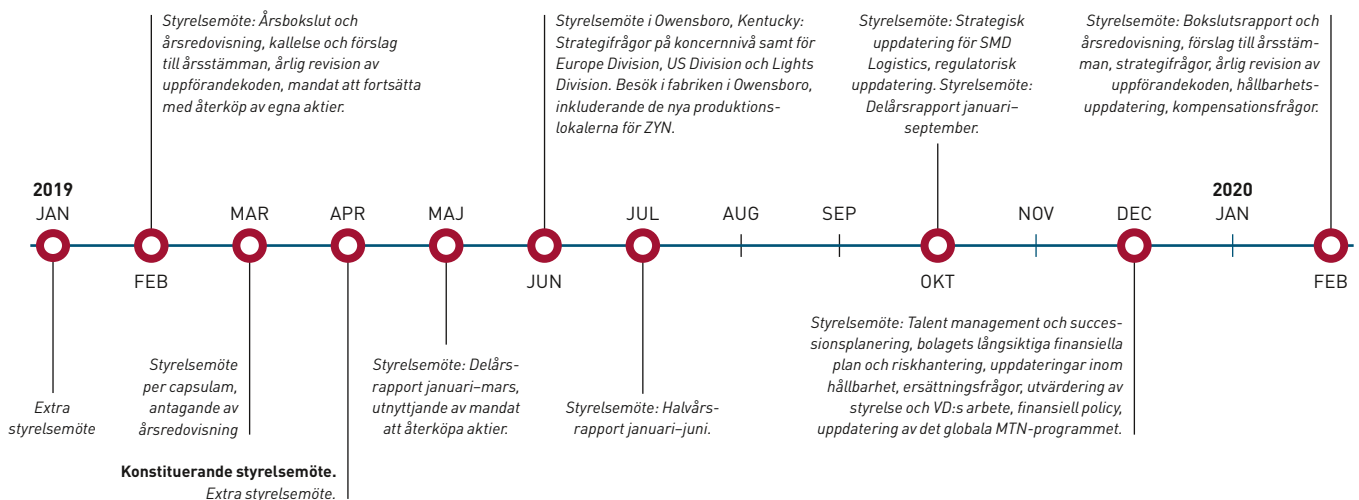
Styrelsemöte: Årsbokslut och årsredovisning, kallelse och förslag till årsstämman, årlig revision av uppförandekoden, mandat att fortsätta med återköp av egna aktier.

Styrelsemöte i Owensboro, Kentucky: Strategifrågor på koncernnivå samt för Europe Division, US Division och Lights Division. Besök i fabriken i Owensboro, inkluderande de nya produktionslokalerna för ZYN.

Styrelsemöte: Strategisk uppdatering för SMD Logistics, regulatorisk uppdatering. Styrelsemöte: Delårsrapport januari–september.

Styrelsemöte: Bokslutsrapport och årsredovisning, förslag till årsstämman, strategifrågor, årlig revision av uppförandekoden, hållbarhetsuppdatering, kompensationsfrågor.

2019
JAN

FEB

MAR

APR

MAJ

JUN

JUL

AUG

SEP

OKT

NOV

DEC

2020
JAN

FEB

Extra styrelsemöte

Styrelsemöte per capsulam, antagande av årsredovisning

Konstituerande styrelsemöte. Extra styrelsemöte.

Styrelsemöte: Delårsrapport januari–mars, utnyttjande av mandat att återköpa aktier.

Styrelsemöte: Halvårsrapport januari–juni.

Styrelsemöte: Talent management och successionsplanering, bolagets långsiktiga finansiella plan och riskhantering, uppdateringar inom hållbarhet, ersättningsfrågor, utvärdering av styrelse och VD:s arbete, finansiell policy, uppdatering av det globala MTN-programmet.